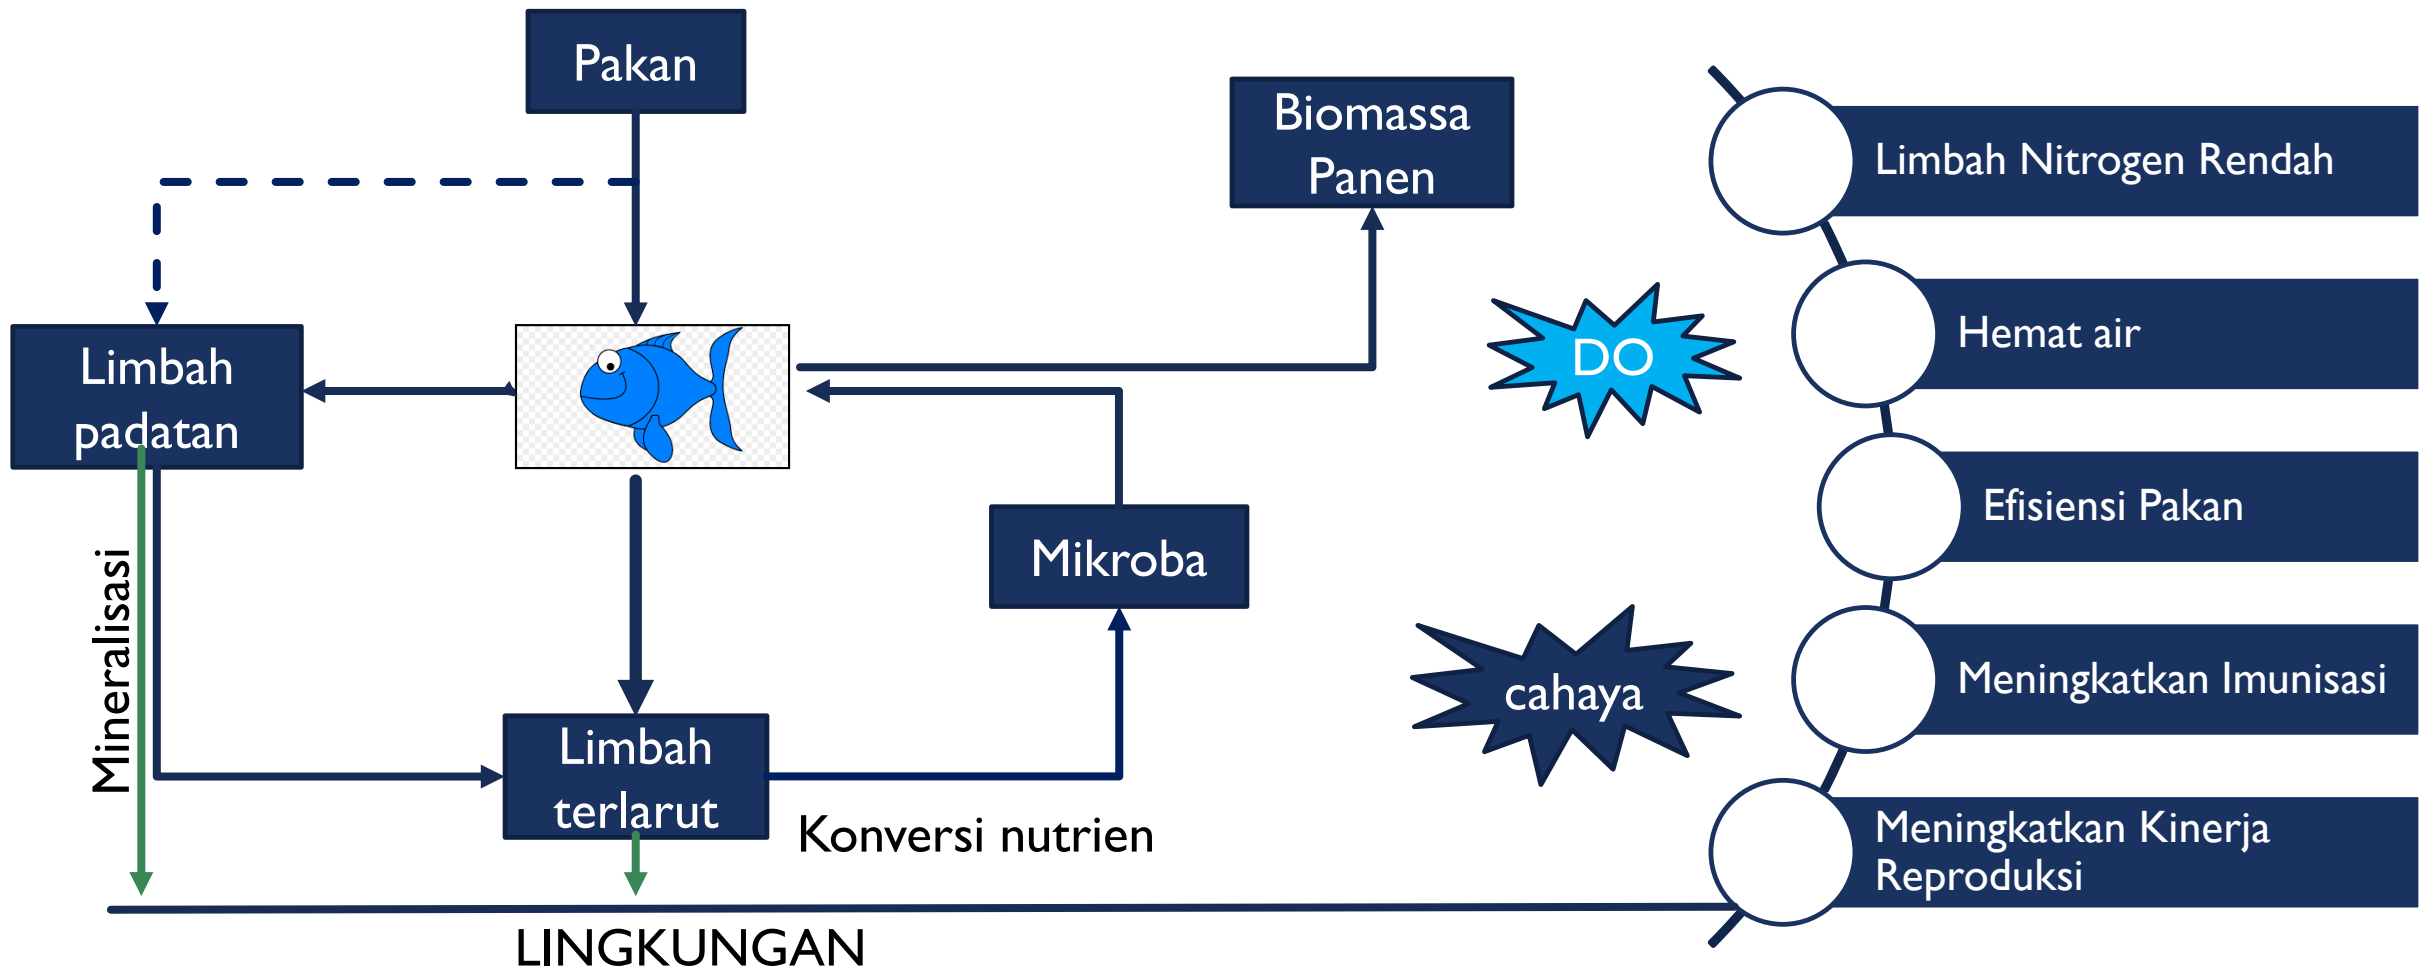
Pakan

Biomassa Panen

Limbah padatan

Mineralisasi

Mikroba

Limbah terlarut

Konversi nutrien

LINGKUNGAN

DO

cahaya

Limbah Nitrogen Rendah

Hemat air

Efisiensi Pakan

Meningkatkan Imunisasi

Meningkatkan Kinerja Reproduksi